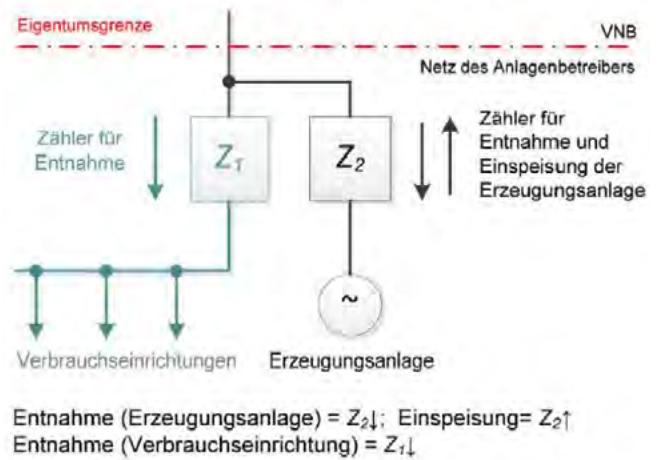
Eigentumsgrenze

VNB

Netz des Anlagenbetreibers

Zähler für Entnahme

$Z_1$

$Z_2$

Zähler für Entnahme und Einspeisung der Erzeugungsanlage

~

Verbrauchseinrichtungen

Erzeugungsanlage

Entnahme (Erzeugungsanlage) = $Z_2\downarrow$; Einspeisung= $Z_2\uparrow$
Entnahme (Verbrauchseinrichtung) = $Z_1\downarrow$